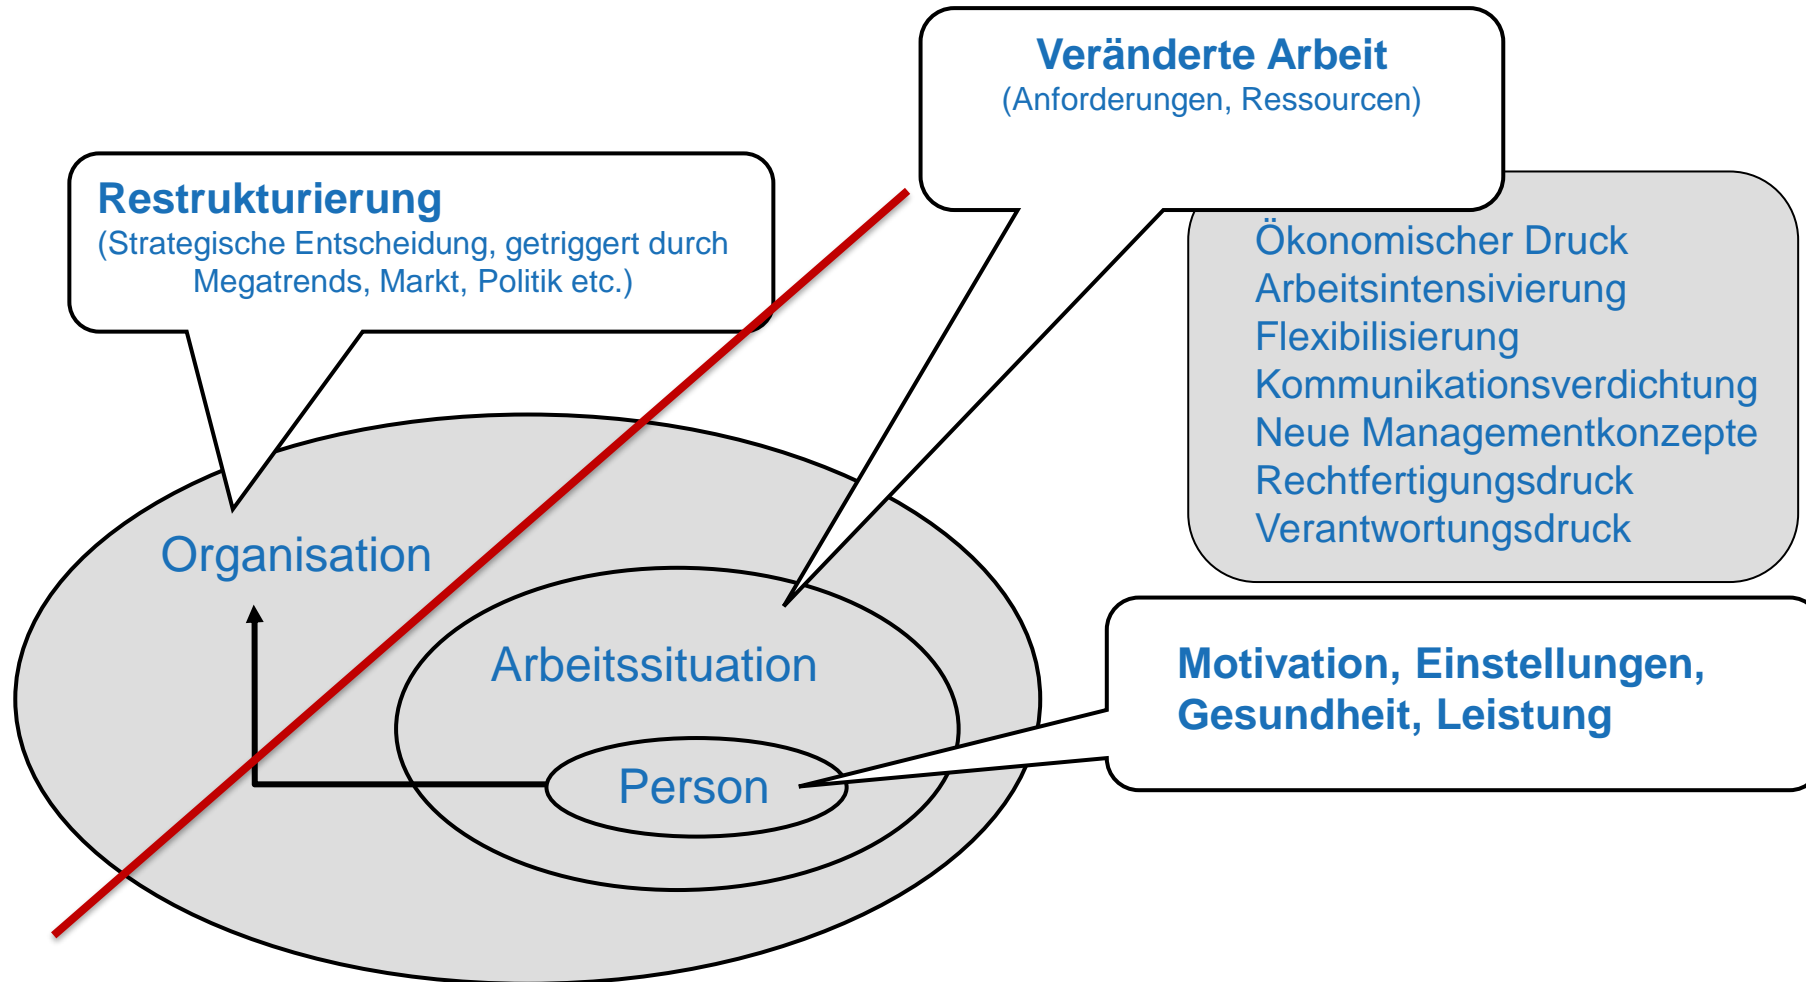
Restrukturierung
(Strategische Entscheidung, getriggert durch Megatrends, Markt, Politik etc.)

Veränderte Arbeit
(Anforderungen, Ressourcen)

Ökonomischer Druck
Arbeitsintensivierung
Flexibilisierung
Kommunikationsverdichtung
Neue Managementkonzepte
Rechtfertigungsdruck
Verantwortungsdruck

Organisation

Arbeitssituation

Person

Motivation, Einstellungen, Gesundheit, Leistung